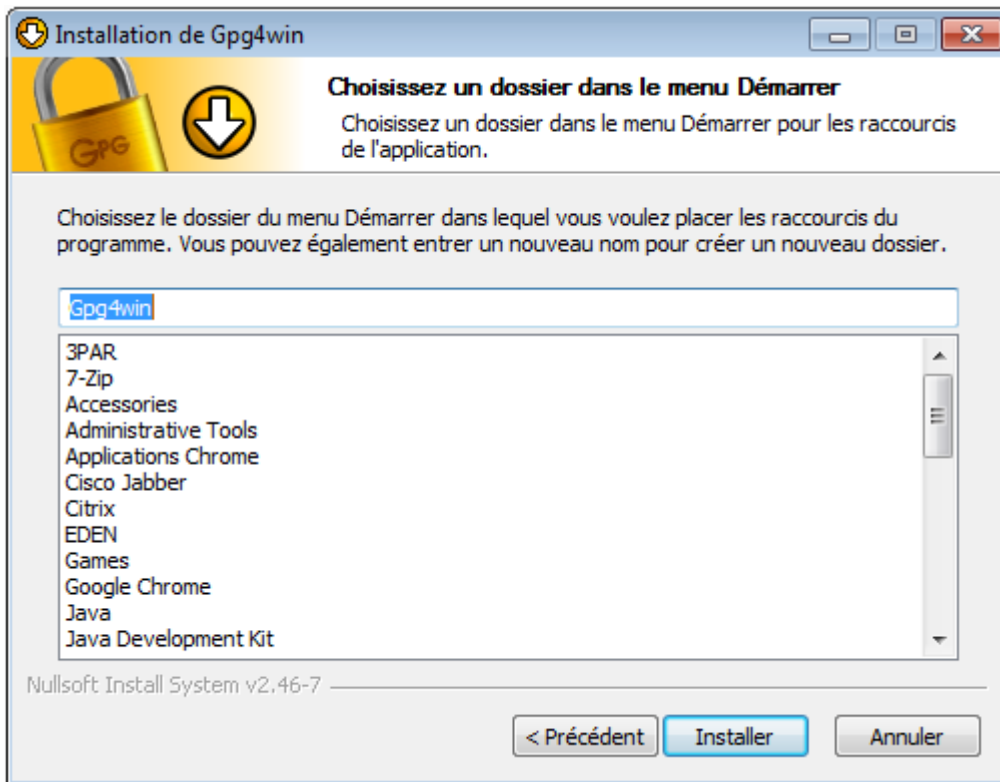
Installation de Gpg4win

GPG

Choisissez un dossier dans le menu Démarrer

Choisissez un dossier dans le menu Démarrer pour les raccourcis de l'application.

Choisissez le dossier du menu Démarrer dans lequel vous voulez placer les raccourcis du programme. Vous pouvez également entrer un nouveau nom pour créer un nouveau dossier.

Gpg4win

3PAR
7-Zip
Accessories
Administrative Tools
Applications Chrome
Cisco Jabber
Citrix
EDEN
Games
Google Chrome
Java
Java Development Kit

Nullsoft Install System v2.46-7

< Précédent | Installer | Annuler